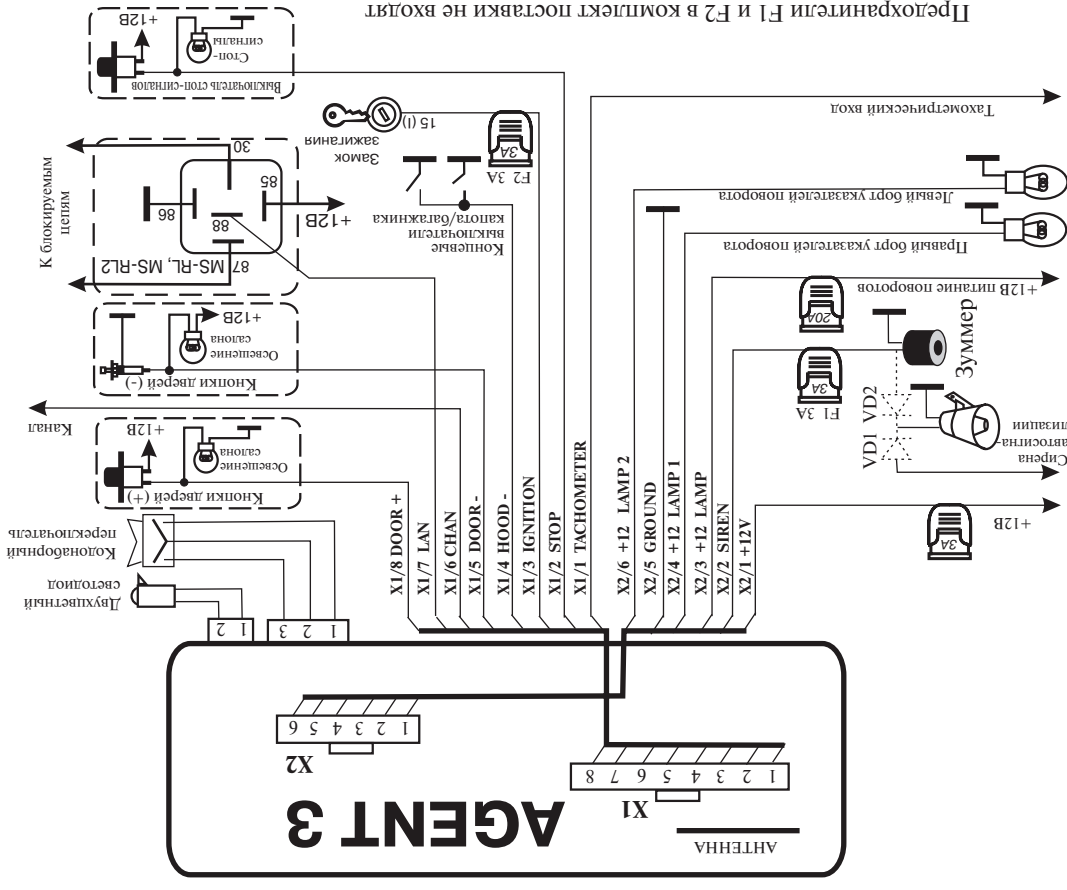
Предохранители F1 и F2 в комплект поставки не входят

Выключатель стоп-сигналов
Стоп-сигналы
+12В

15 (I)
Замок зажигания

F2 3А
3А

Тахометрический вход

30
85
86
88
87 MS-RL, MS-RL2
+12В
К блокируемым цепям

Концевые выключатели капота/багажника

Левый борт указателей поворота
Правый борт указателей поворота
+12В питание поворотов
20А

Кнопки дверей (-)
Освещение салона
+12В

Зуммер
F1 3А
3А
VD1 VD2
Сирена автосигнализации

Канал
Кнопки дверей (+)
Освещение салона
+12В

Кодонаборный переключатель
Двухцветный светодиод

+12В
3А

X1/8 DOOR +
X1/7 LAN
X1/6 CHAN
X1/5 DOOR -
X1/4 HOOD -
X1/3 IGNITION
X1/2 STOP
X1/1 TACHOMETER
X2/6 +12 LAMP 2
X2/5 GROUND
X2/4 +12 LAMP 1
X2/3 +12 LAMP
X2/2 SIREN
X2/1 +12V

1 2
1 2 3
1 2 3 4 5 6
X2
1 2 3 4 5 6 7 8
X1
AGENT 3
АНТЕННА